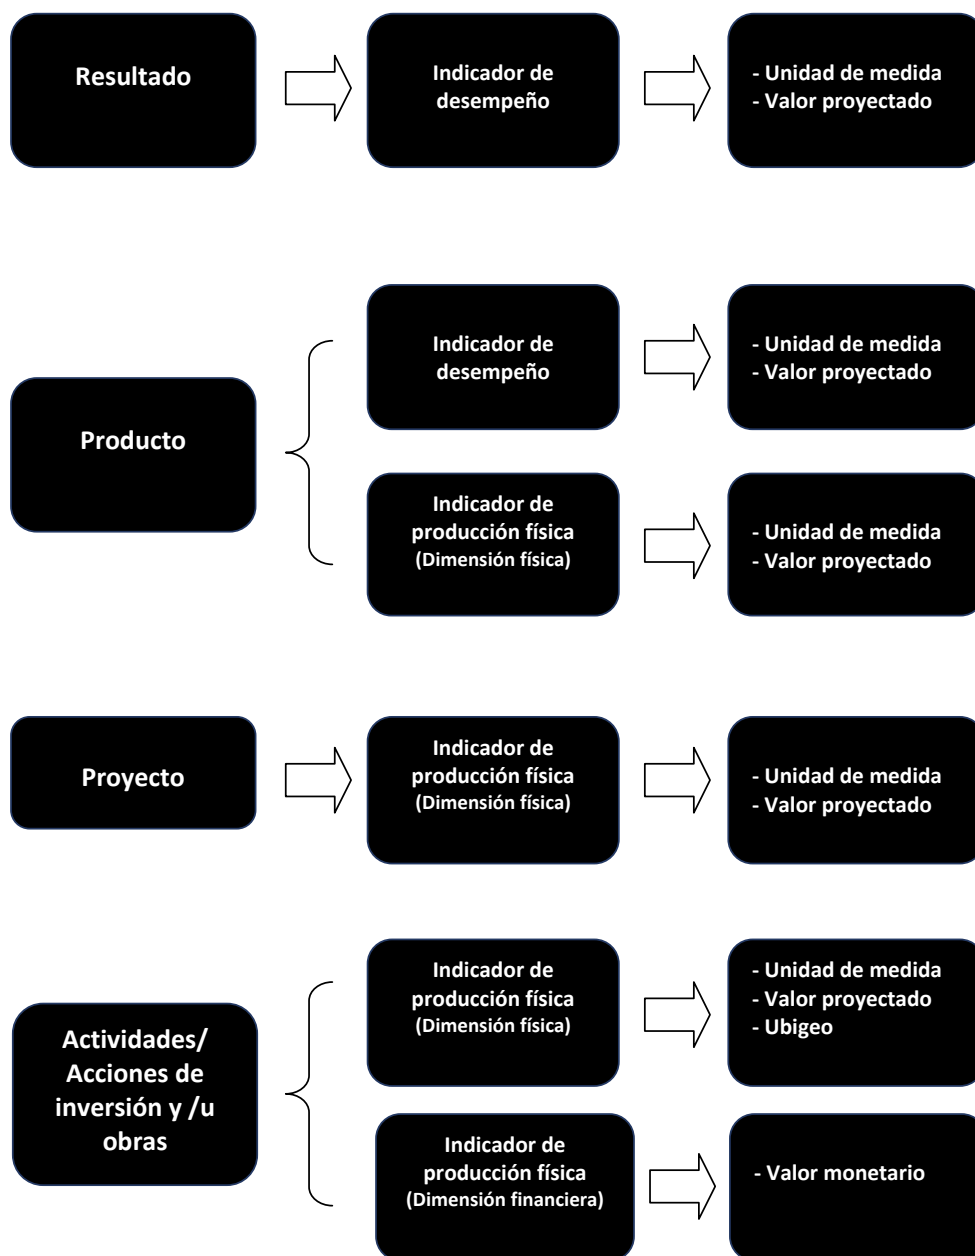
Resultado

Indicador de desempeño

- Unidad de medida
- Valor proyectado

Producto

Indicador de desempeño

- Unidad de medida
- Valor proyectado

Indicador de producción física (Dimensión física)

- Unidad de medida
- Valor proyectado

Proyecto

Indicador de producción física (Dimensión física)

- Unidad de medida
- Valor proyectado

Actividades/ Acciones de inversión y /u obras

Indicador de producción física (Dimensión física)

- Unidad de medida
- Valor proyectado
- Ubigeo

Indicador de producción física (Dimensión financiera)

- Valor monetario